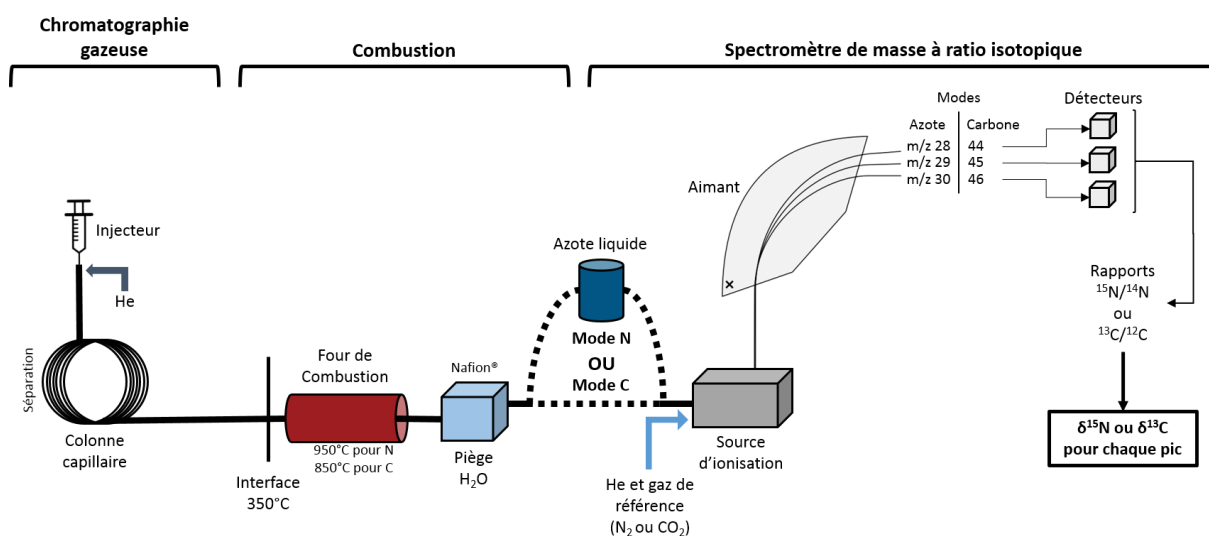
Chromatographie gazeuse

Combustion

Spectromètre de masse à ratio isotopique

Injecteur

He

Séparation

Colonne capillaire

Interface 350°C

Four de Combustion

950°C pour N
850°C pour C

Nafion®

Piège $H_2O$

Azote liquide

Mode N
OU
Mode C

He et gaz de référence ($N_2$ ou $CO_2$)

Source d'ionisation

Aimant

×

Modes

| Azote | Carbone |
|---|---|
| m/z 28 | 44 |
| m/z 29 | 45 |
| m/z 30 | 46 |

Détecteurs

Rapports
$^{15}N/^{14}N$
ou
$^{13}C/^{12}C$

$\delta^{15}N$ ou $\delta^{13}C$ pour chaque pic